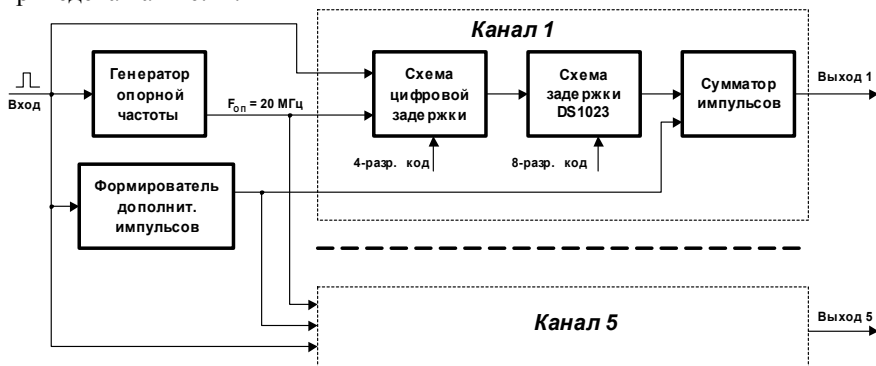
Канал 1

Вход

Генератор опорной частоты

$F_{оп}$ = 20 МГц

Схема цифровой задержки

4-разр. код

Схема задержки DS1023

8-разр. код

Сумматор импульсов

Выход 1

Формирователь дополнит. импульсов

Канал 5

Выход 5